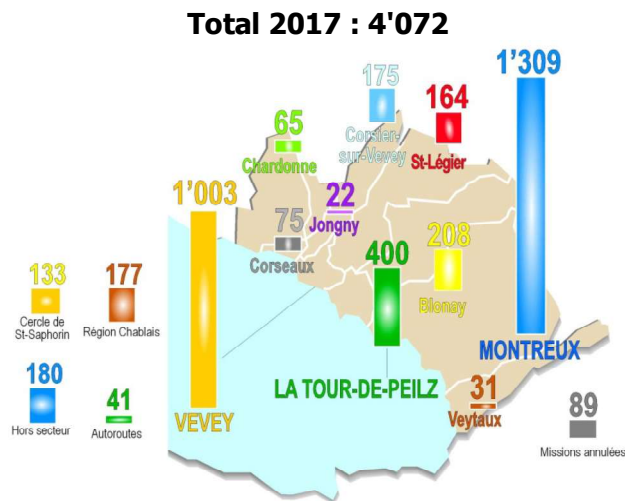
Total 2017 : 4'072

1'309
MONTREUX

175
Corsier-sur-Vevey

164
St-Légier

65
Chardonne

22
Jongny

1'003
VEVEY

75
Corseaux

400
LA TOUR-DE-PEILZ

208
Blonay

31
Veytaux

133
Cercle de St-Saphorin

177
Région Chablais

180
Hors secteur

41
Autoroutes

89
Missions annulées